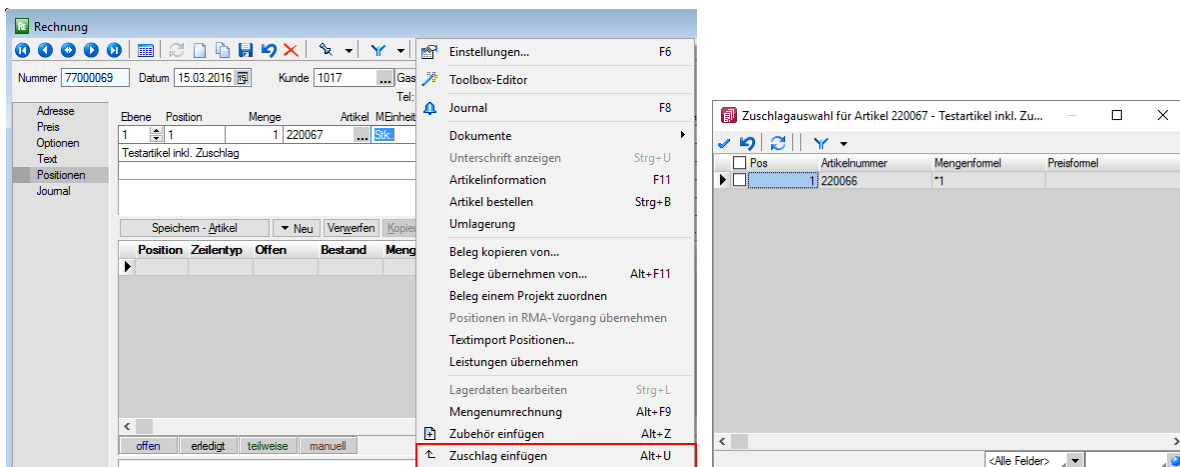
Rechnung

Nummer 77000069 Datum 15.03.2016 Kunde 1017 Gas

Tel:

Adresse
Preis
Optionen
Text
Positionen
Journal

Ebene Position Menge Artikel ME Einheit
1 1 1 220067 Stk.
Testartikel inkl. Zuschlag

Speichern - Artikel Neu Verwerfen Kopie

| Position | Zeilentyp | Offen | Bestand | Meng |
|---|---|---|---|---|
| | | | | |

offen erledigt teilweise manuell

Einstellungen... F6
Toolbox-Editor
Journal F8
Dokumente
Unterschrift anzeigen Strg+U
Artikelinformation F11
Artikel bestellen Strg+B
Umlagerung
Beleg kopieren von...
Belege übernehmen von... Alt+F11
Beleg einem Projekt zuordnen
Positionen in RMA-Vorgang übernehmen
Textimport Positionen...
Leistungen übernehmen
Lagerdaten bearbeiten Strg+L
Mengenumrechnung Alt+F9
Zubehör einfügen Alt+Z
Zuschlag einfügen Alt+U

Zuschlagauswahl für Artikel 220067 - Testartikel inkl. Zu...

| Pos | Artikelnummer | Mengenformel | Preisformel |
|---|---|---|---|
| 1 | 220066 | *1 | |

<Alle Felder>